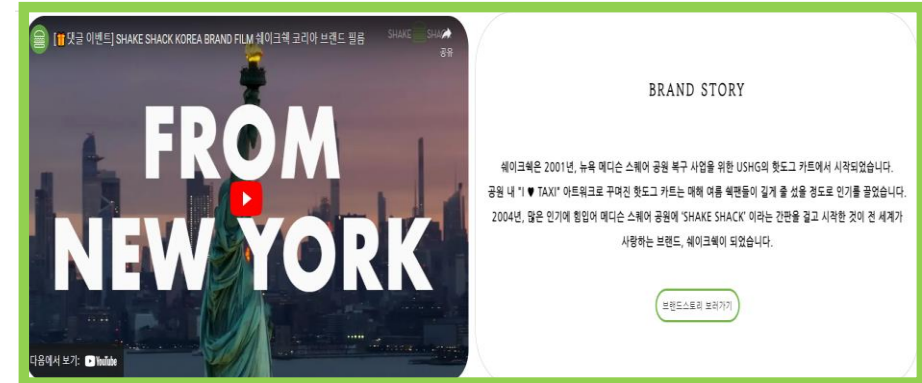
[🎁댓글 이벤트] SHAKE SHACK KOREA BRAND FILM 쉐이크쉑 코리아 브랜드 필름

SHAKE SHACK

공유

FROM NEW YORK

다음에서 보기: YouTube

BRAND STORY

쉐이크쉑은 2001년, 뉴욕 메디슨 스퀘어 공원 복구 사업을 위한 USHG의 핫도그 카트에서 시작되었습니다. 공원 내 "I ♥ TAXI" 아트워크로 꾸며진 핫도그 카트는 매해 여름 쉑팬들이 길게 줄 섰을 정도로 인기를 끌었습니다. 2004년, 많은 인기에 힘입어 메디슨 스퀘어 공원에 'SHAKE SHACK' 이라는 간판을 걸고 시작한 것이 전 세계가 사랑하는 브랜드, 쉐이크쉑이 되었습니다.

브랜드스토리 보러가기